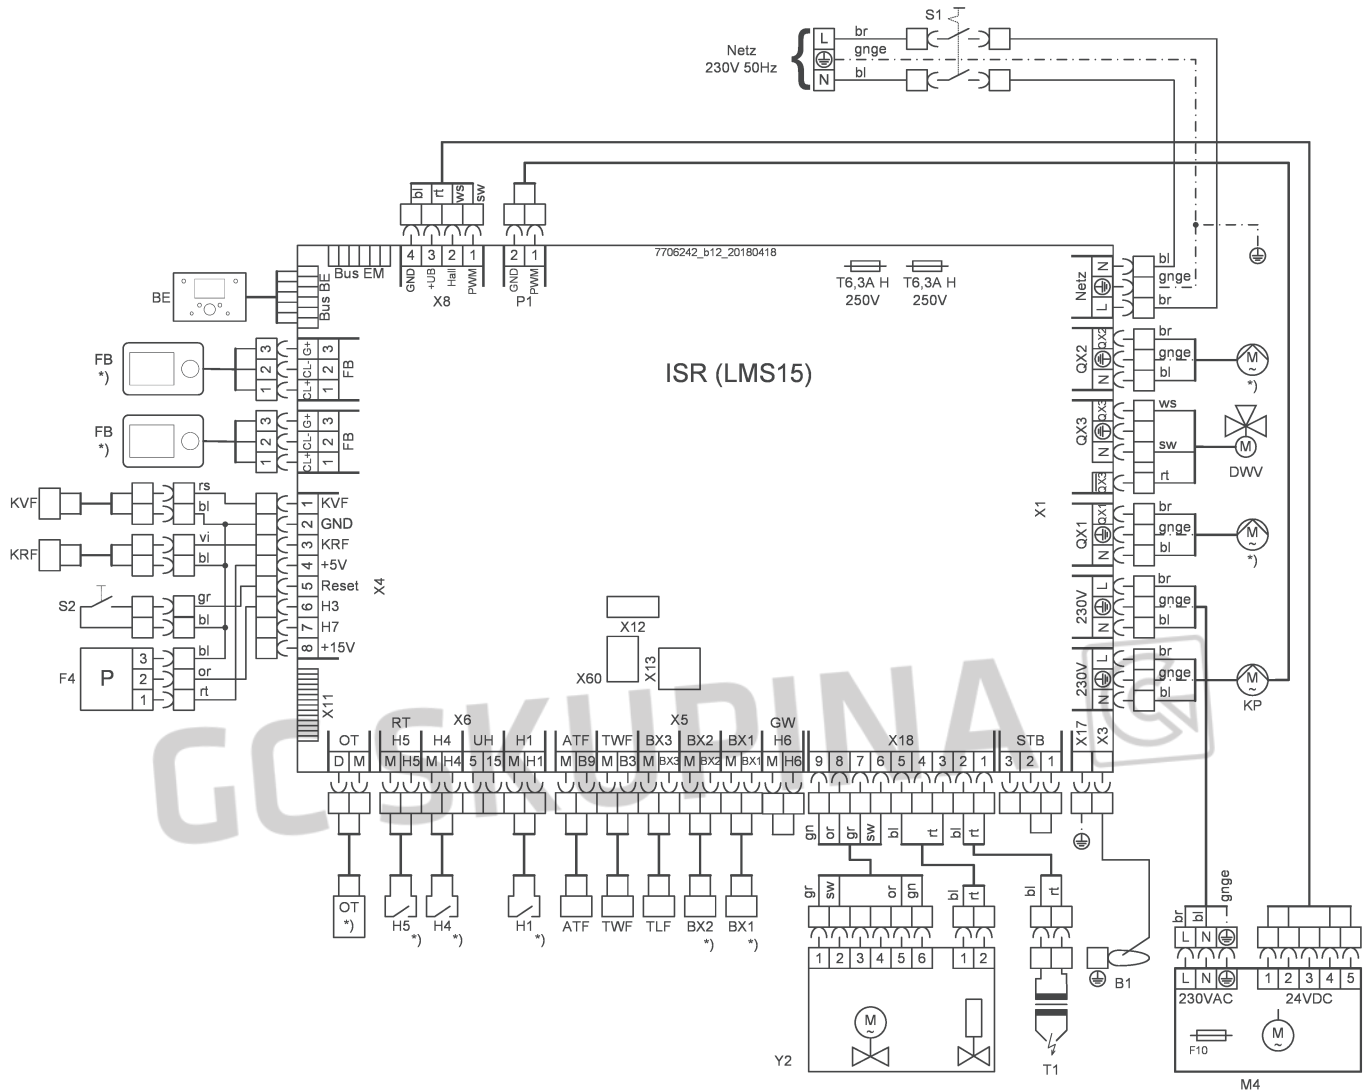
Netz
230V 50Hz
L
N
br
gnge
bl
S1

bl rt ws sw
GND +UB Hall PWM
4 3 2 1
X8
GND PWM
2 1
P1
Bus EM
Bus BE
7706242_b12_20180418
T6,3A H
250V
T6,3A H
250V

ISR (LMS15)

BE
FB
*)
FB
*)
3 2 1
G+ CL- CL+
3 2 1
FB
FB

KVF
KRF
S2
F4
P
rs
bl
vi
bl
gr
bl
bl
or
rt
3
2
1
1 KVF
2 GND
3 KRF
4 +5V
5 Reset
6 H3
7 H7
8 +15V
X4
X11

Netz
N
L
bl
gnge
br
QX2
N QX2
br
gnge
bl
*)
QX3
N QX3
ws
sw
rt
QX3
DWV
QX1
N QX1
br
gnge
bl
*)
230V
L
N
br
gnge
bl
230V
L
N
br
gnge
bl
KP
X1
X17
X3

X12
X13
X60

OT
D M
RT
H5
M H5
H4
M H4
X6
UH
5 15
H1
M H1
ATF
M B9
TWF
M B3
X5
BX3
M BX3
BX2
M BX2
BX1
M BX1
GW
H6
M H6
X18
9 8 7 6 5 4 3 2 1
STB
3 2 1

gn or gr sw bl rt bl rt
OT
*)
H5
*)
H4
*)
H1
*)
ATF
TWF
TLF
BX2
*)
BX1
*)
gr sw or gn
1 2 3 4 5 6
bl rt
1 2
M
Y2
bl rt
T1
B1
br bl gnge
L N
230VAC
1 2 3 4 5
24VDC
F10
M
M4

GCSKUPINA